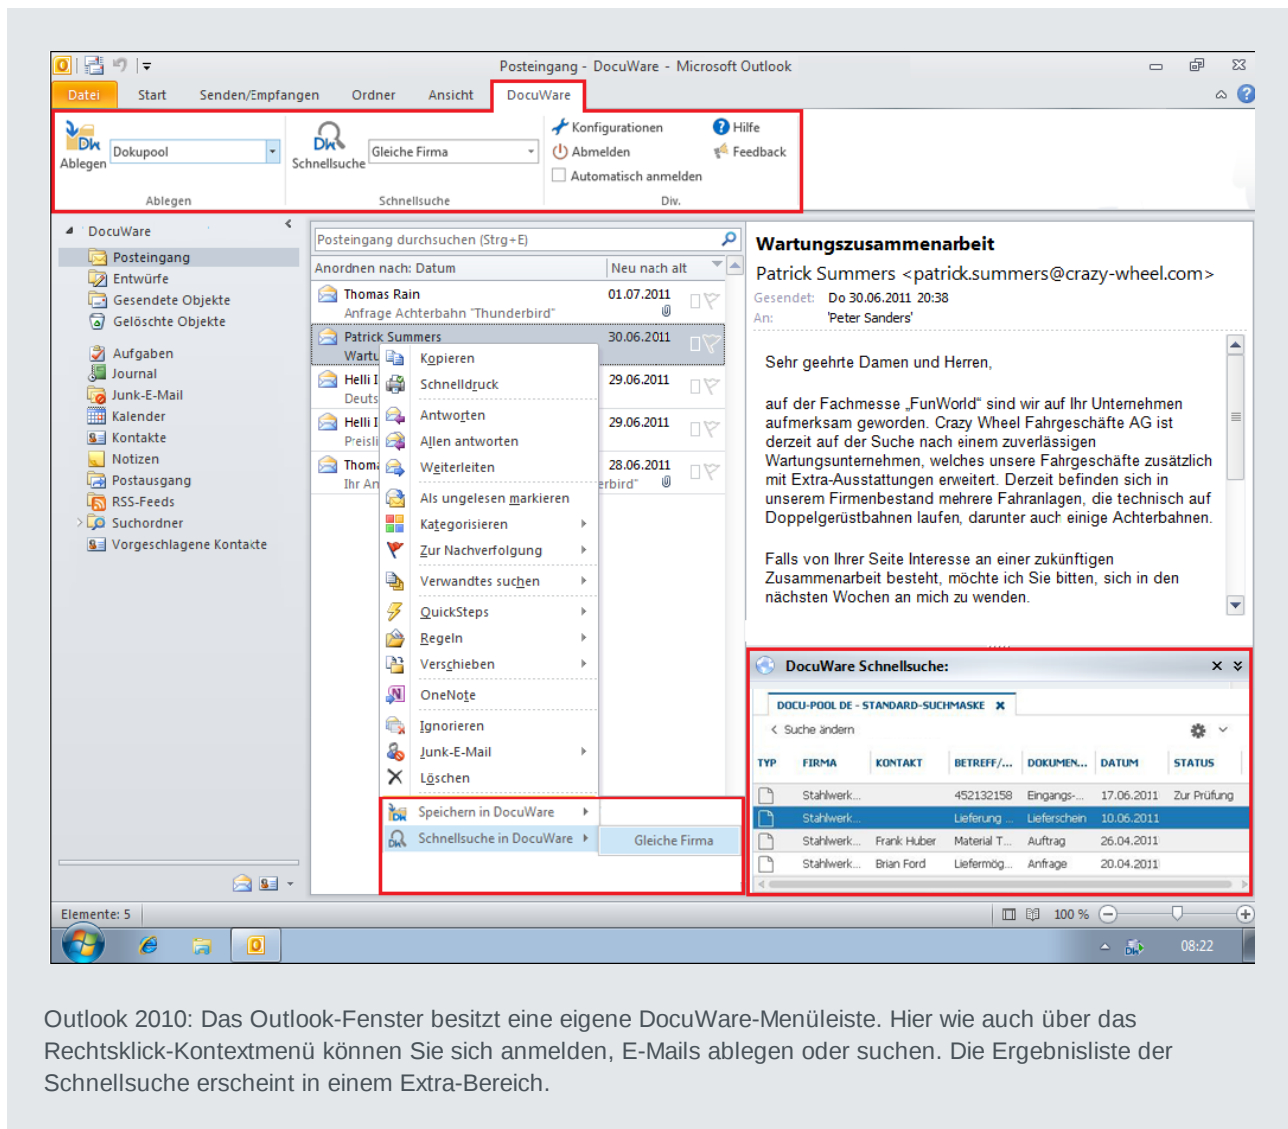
Posteingang - DocuWare - Microsoft Outlook

Datei | Start | Senden/Empfangen | Ordner | Ansicht | DocuWare

Ablegen | Dokupool | Schnellsuche | Gleiche Firma | Konfigurationen | Abmelden | Automatisch anmelden | Hilfe | Feedback

Ablegen | Schnellsuche | Div.

DocuWare
Posteingang
Entwürfe
Gesendete Objekte
Gelöschte Objekte
Aufgaben
Journal
Junk-E-Mail
Kalender
Kontakte
Notizen
Postausgang
RSS-Feeds
Suchordner
Vorgeschlagene Kontakte

Posteingang durchsuchen (Strg+E)
Anordnen nach: Datum | Neu nach alt

Thomas Rain | 01.07.2011
Anfrage Achterbahn "Thunderbird"
Patrick Summers | 30.06.2011
Wartu
Helli I | 29.06.2011
Deuts
Helli I | 29.06.2011
Preisli
Thom | 28.06.2011
Ihr An | erbird"

Kopieren
Schnelldruck
Antworten
Allen antworten
Weiterleiten
Als ungelesen markieren
Kategorisieren
Zur Nachverfolgung
Verwandtes suchen
QuickSteps
Regeln
Verschieben
OneNote
Ignorieren
Junk-E-Mail
Löschen
Speichern in DocuWare
Schnellsuche in DocuWare
Gleiche Firma

Wartungszusammenarbeit
Patrick Summers <patrick.summers@crazy-wheel.com>
Gesendet: Do 30.06.2011 20:38
An: 'Peter Sanders'

Sehr geehrte Damen und Herren,

auf der Fachmesse „FunWorld" sind wir auf Ihr Unternehmen aufmerksam geworden. Crazy Wheel Fahrgeschäfte AG ist derzeit auf der Suche nach einem zuverlässigen Wartungsunternehmen, welches unsere Fahrgeschäfte zusätzlich mit Extra-Ausstattungen erweitert. Derzeit befinden sich in unserem Firmenbestand mehrere Fahranlagen, die technisch auf Doppelgerüstbahnen laufen, darunter auch einige Achterbahnen.

Falls von Ihrer Seite Interesse an einer zukünftigen Zusammenarbeit besteht, möchte ich Sie bitten, sich in den nächsten Wochen an mich zu wenden.

DocuWare Schnellsuche:
DOCU-POOL DE - STANDARD-SUCHMASKE
Suche ändern

| TYP | FIRMA | KONTAKT | BETREFF/... | DOKUMEN... | DATUM | STATUS |
|---|---|---|---|---|---|---|
| | Stahlwerk... | | 452132158 | Eingangs-... | 17.06.2011 | Zur Prüfung |
| | Stahlwerk... | | Lieferung ... | Lieferschein | 10.06.2011 | |
| | Stahlwerk... | Frank Huber | Material T... | Auftrag | 26.04.2011 | |
| | Stahlwerk... | Brian Ford | Liefermög... | Anfrage | 20.04.2011 | |

Elemente: 5 | 100 % | 08:22

Outlook 2010: Das Outlook-Fenster besitzt eine eigene DocuWare-Menüleiste. Hier wie auch über das Rechtsklick-Kontextmenü können Sie sich anmelden, E-Mails ablegen oder suchen. Die Ergebnisliste der Schnellsuche erscheint in einem Extra-Bereich.